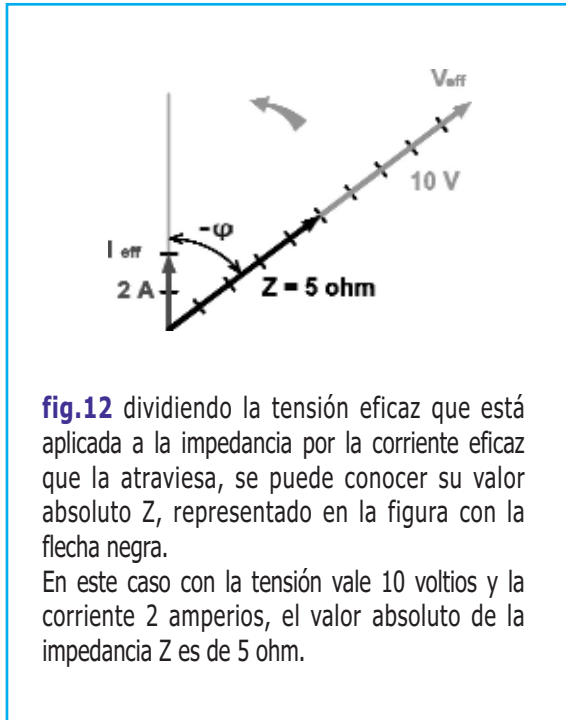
$V_{eff}$

10 V

$-\varphi$

$I_{eff}$

2 A

Z = 5 ohm

**fig.12** dividiendo la tensión eficaz que está aplicada a la impedancia por la corriente eficaz que la atraviesa, se puede conocer su valor absoluto Z, representado en la figura con la flecha negra.
En este caso con la tensión vale 10 voltios y la corriente 2 amperios, el valor absoluto de la impedancia Z es de 5 ohm.